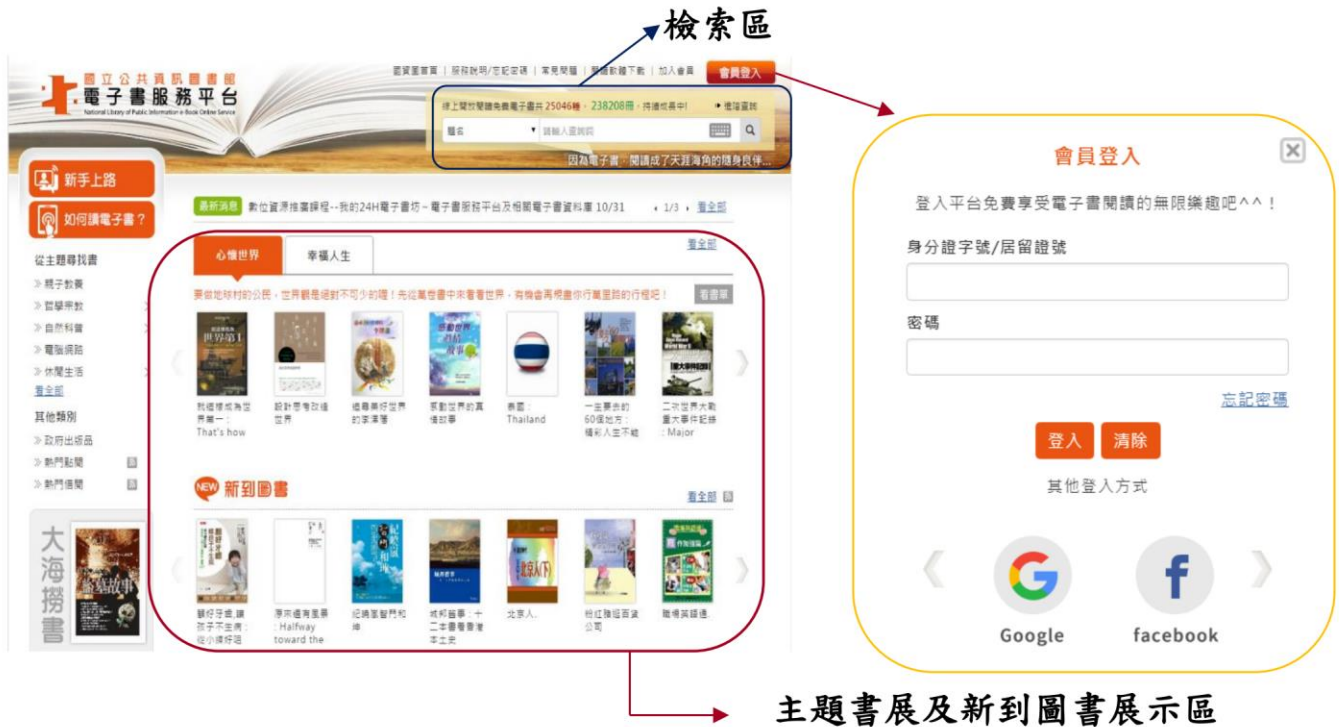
檢索區

國立公共資訊圖書館
電子書服務平台
National Library of Public Information e-Book Online Service

圖資壹首頁 | 服務說明/忘記密碼 | 常見問題 | 閱讀軟體下載 | 加入會員 | 會員登入

線上閱覽資源電子書共 25046種，238208冊，持續成長中！ 進階查詢

題名 請輸入查詢詞

因為電子書，閱讀成了天涯海角的隨身良伴...

新手上路

如何讀電子書？

從主題尋找書
親子教養
哲學宗教
自然科普
電腦網路
休閒生活
看全部
其他類別
政府出版品
熱門點閱
熱門借閱

大海撈書

最新消息 數位資源推廣課程--我的24H電子書坊～電子書服務平台及相關電子書資料庫 10/31 1/3 看全部

心情世界 幸福人生 看全部

要做地球村的公民，世界觀是絕對不可少的喔！先從萬卷書中來看看世界，有機會再規畫你行萬里路的行程吧！ 看書單

我想要成為世界第一：That's how
設計學改造世界
遇見美好世界的李清華
感動世界的真情故事
泰國：Thailand
一生要去的60個地方：精彩人生不能
二次世界大戰重大事件記錄：Major

新到圖書 看全部

關好牙齒,讓孩子不生病：從小牌好習
原來這有意思：Halfway toward the
紀錄東督門和神
城邦首事：十二本書看懂香港本土史
北京人
班紅雜貨百貨公司
職場英語通

會員登入

登入平台免費享受電子書閱讀的無限樂趣吧^^！

身分證字號/居留證號

密碼

忘記密碼

登入 清除

其他登入方式

Google facebook

主題書展及新到圖書展示區